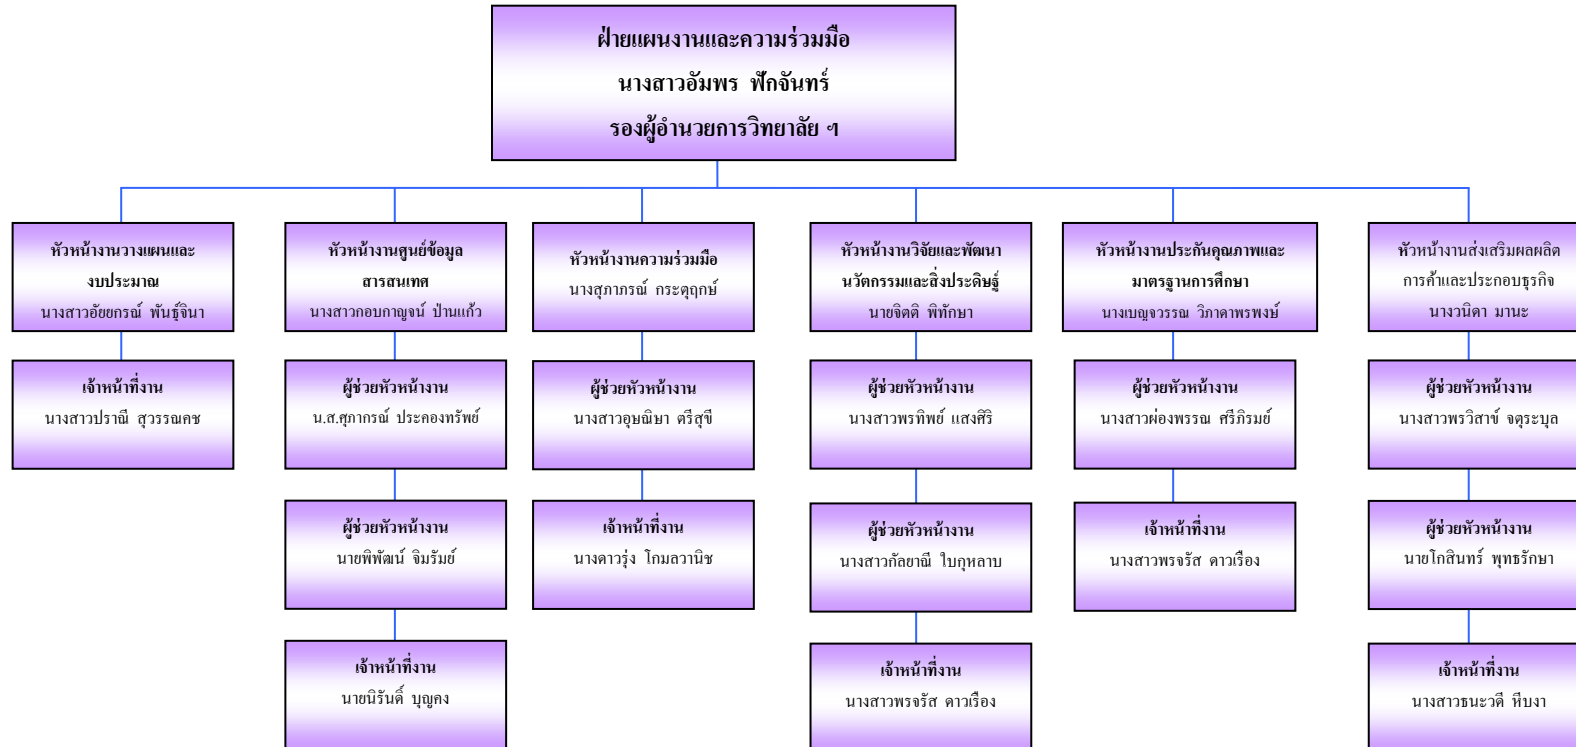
ฝ่ายแผนงานและความร่วมมือ
นางสาวอัมพร ฟักจันทร์
รองผู้อำนวยการวิทยาลัย ฯ

หัวหน้างานวางแผนและงบประมาณ
นางสาวอัยยกรณ์ พันธ์จินา

เจ้าหน้าที่งาน
นางสาวปราณี สุวรรณคช

หัวหน้างานศูนย์ข้อมูลสารสนเทศ
นางสาวกอบกาญจน์ ป่านแก้ว

ผู้ช่วยหัวหน้างาน
น.ส.ศุภากรณ์ ประคองทรัพย์

ผู้ช่วยหัวหน้างาน
นายพิพัฒน์ จิมรัมย์

เจ้าหน้าที่งาน
นายนิรันดิ์ บุญคง

หัวหน้างานความร่วมมือ
นางสุภาภรณ์ กระดุฤกษ์

ผู้ช่วยหัวหน้างาน
นางสาวอุษณิษา ศรีสุข

เจ้าหน้าที่งาน
นางดาวรุ่ง โกมลวานิช

หัวหน้างานวิจัยและพัฒนานวัตกรรมและสิ่งประดิษฐ์
นายจิตติ พิทักษา

ผู้ช่วยหัวหน้างาน
นางสาวพรทิพย์ แสงศิริ

ผู้ช่วยหัวหน้างาน
นางสาวกัลยาณี ใบกุหลาบ

เจ้าหน้าที่งาน
นางสาวพรจรัส ดาวเรือง

หัวหน้างานประกันคุณภาพและมาตรฐานการศึกษา
นางเบญจวรรณ วิภาดาพรพงษ์

ผู้ช่วยหัวหน้างาน
นางสาวผ่องพรรณ ศรีภิรมย์

เจ้าหน้าที่งาน
นางสาวพรจรัส ดาวเรือง

หัวหน้างานส่งเสริมผลผลิตการค้าและประกอบธุรกิจ
นางวนิดา มานะ

ผู้ช่วยหัวหน้างาน
นางสาวพรวิสาข์ จตุระบุล

ผู้ช่วยหัวหน้างาน
นายโกสินทร์ พุทธรักษา

เจ้าหน้าที่งาน
นางสาวธนะวดี หีบงา